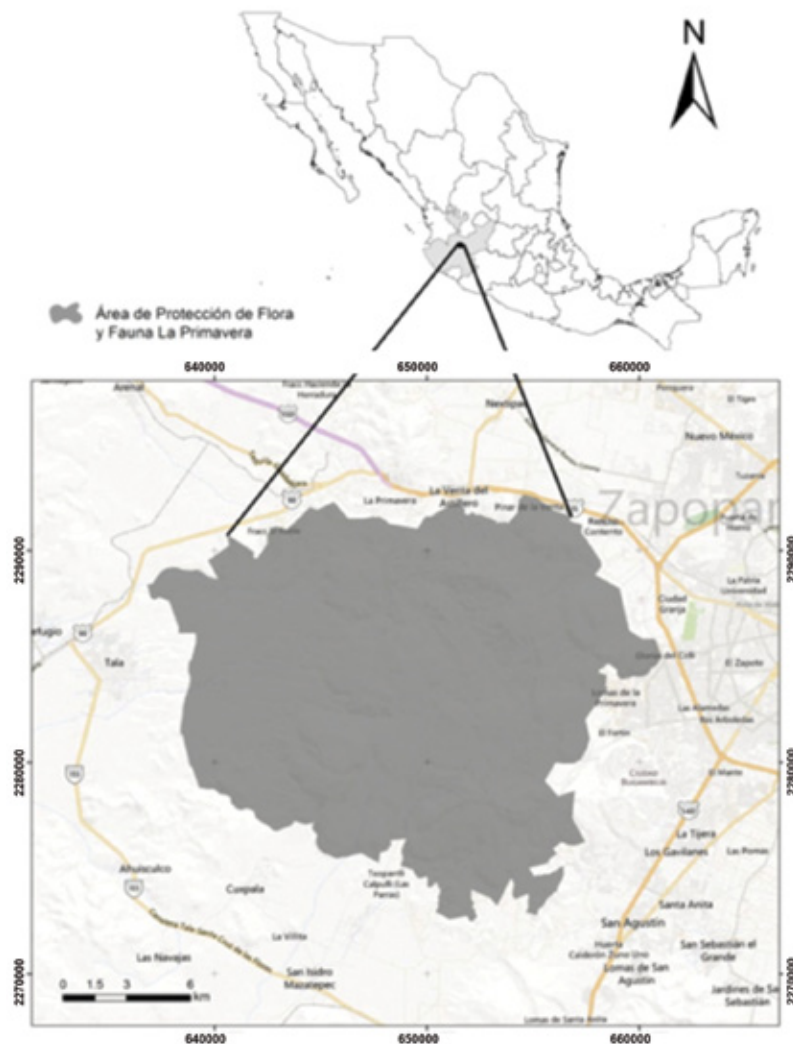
N

Área de Protección de Flora y Fauna La Primavera

640000
650000
660000

Arenal
Nextipac
Nuevo México
La Primavera
La Venta del Astillero
Zapopan
2290000
Tala
Refugio
Ciudad Granja
El Zapote
Lomas de la Primavera
El Fortín
2280000
Ahuisculco
Cuxpala
Tizapanito Calpulli (Las Parras)
La Tijera
Los Gavilanes
Santa Anita
San Agustín
San Sebastián el Grande
La Villita
Las Navajas
San Isidro Mazatepec
Lomas de San Agustín
2270000
0 1.5 3 6 km
640000
650000
660000